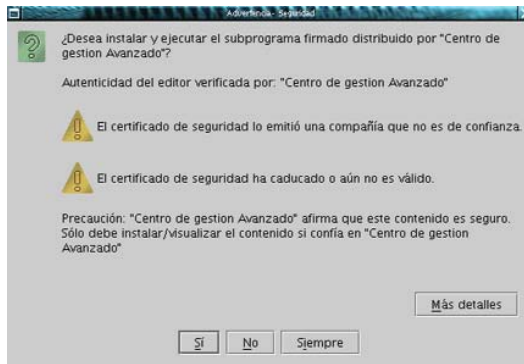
Advertencia - Seguridad

¿Desea instalar y ejecutar el subprograma firmado distribuido por "Centro de gestion Avanzado"?

Autenticidad del editor verificada por: "Centro de gestion Avanzado"

El certificado de seguridad lo emitió una compañía que no es de confianza.

El certificado de seguridad ha caducado o aún no es válido.

Precaución: "Centro de gestion Avanzado" afirma que este contenido es seguro. Sólo debe instalar/visualizar el contenido si confía en "Centro de gestion Avanzado"

Más detalles

Sí No Siempre